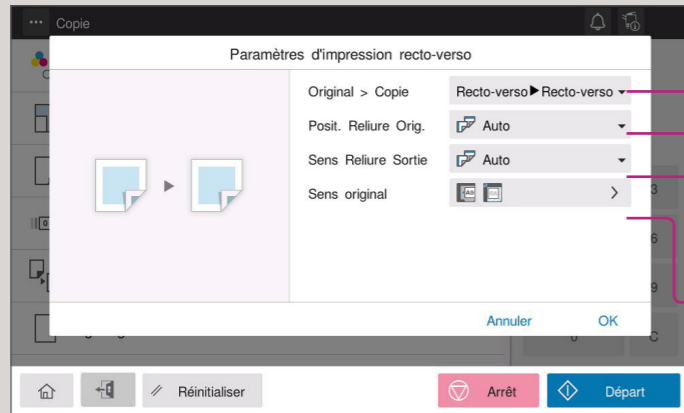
Copie

Paramètres d'impression recto-verso

Original > Copie
Recto-verso ▶ Recto-verso

Posit. Reliure Orig.
Auto

Sens Reliure Sortie
Auto

Sens original

Annuler
OK

3
6
9
0
C

Réinitialiser
Arrêt
Départ